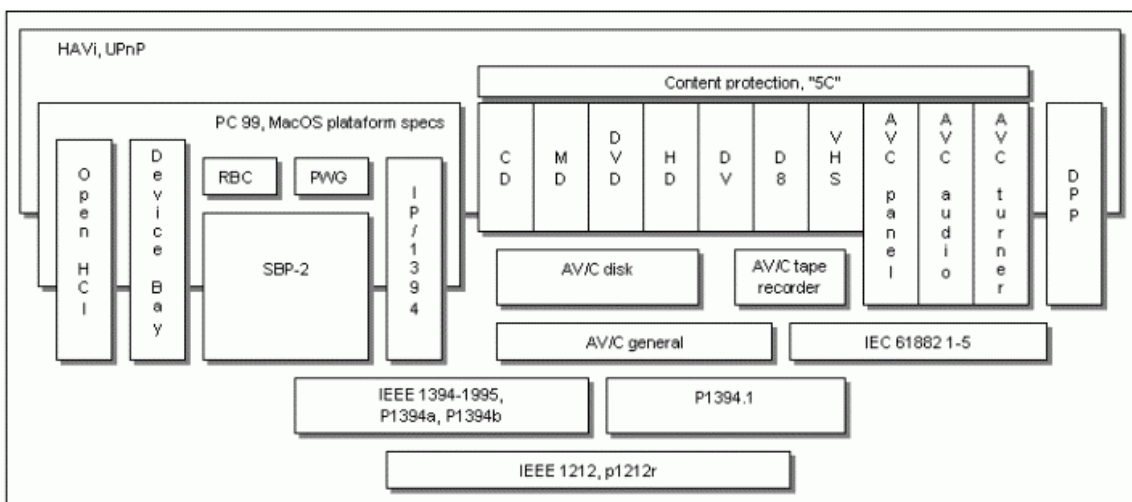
HAVi, UPnP

Content protection, "5C"

PC 99, MacOS plataform specs

Open HCI

Device Bay

RBC

PWG

SBP-2

IP/1394

CD

MD

DVD

HD

DV

D8

VHS

AVC panel

AVC audio

AVC turner

DPP

AV/C disk

AV/C tape recorder

AV/C general

IEC 61882 1-5

IEEE 1394-1995, P1394a, P1394b

P1394.1

IEEE 1212, p1212r